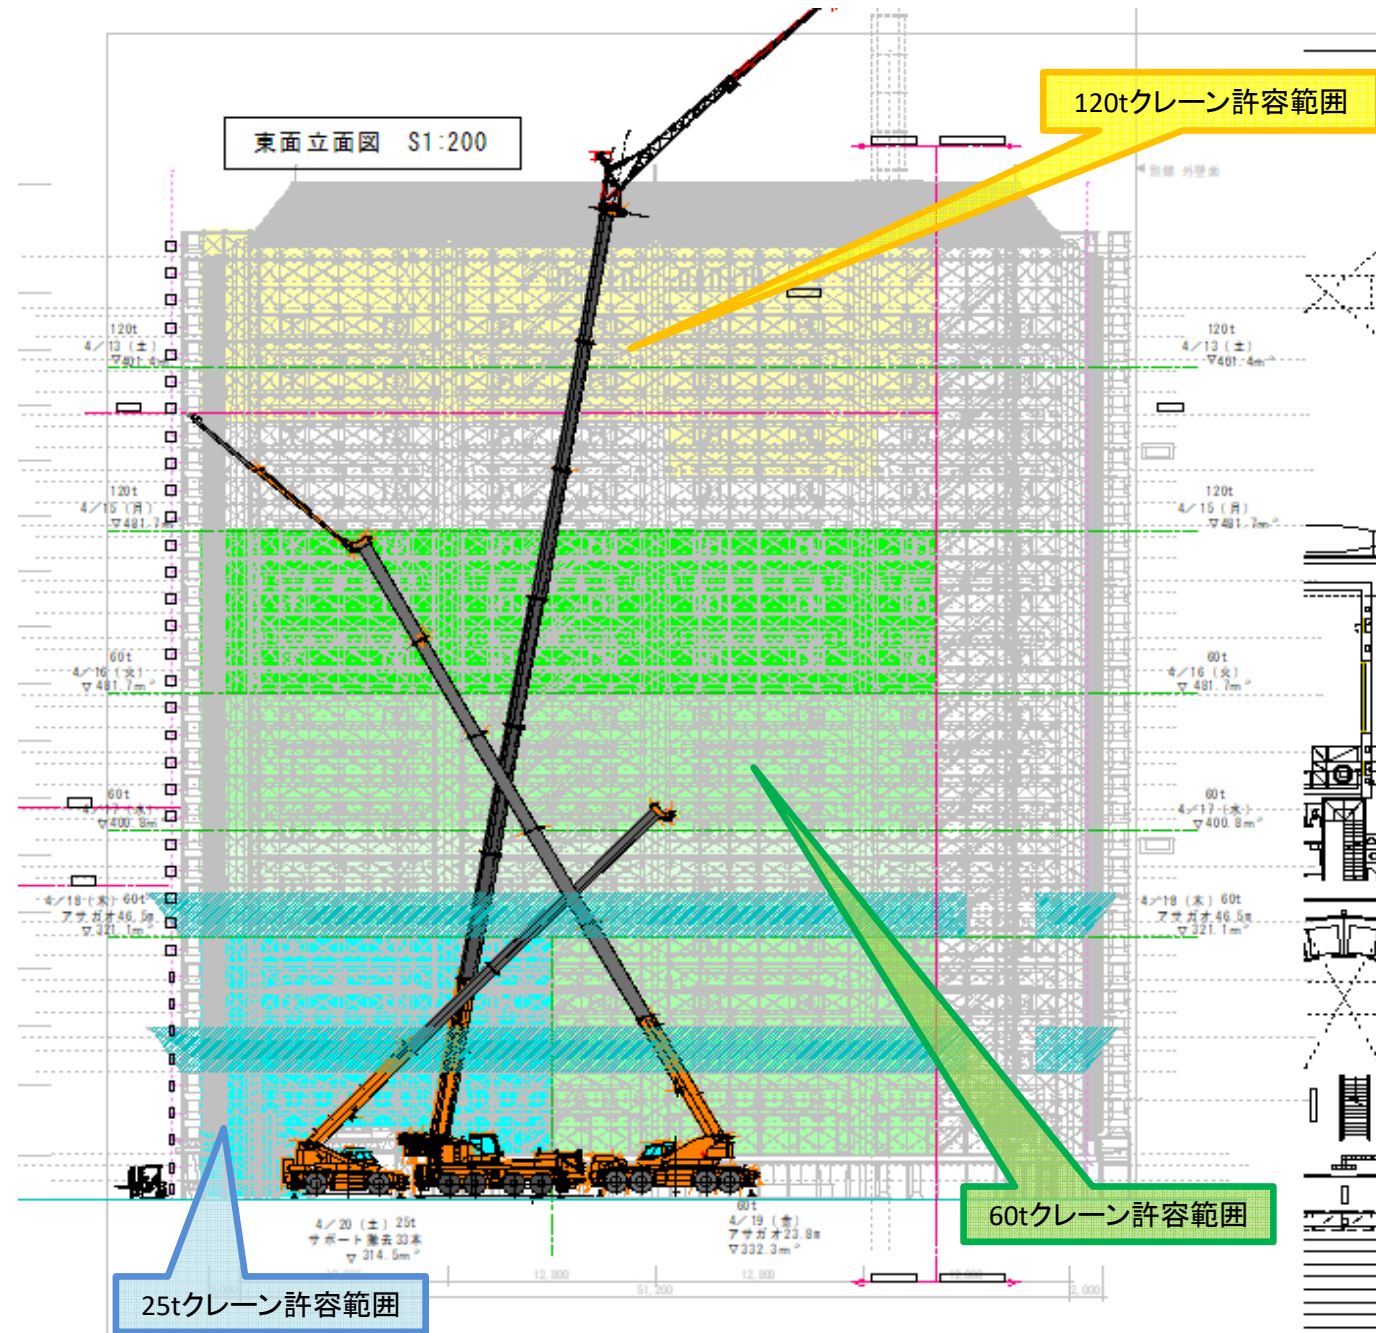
東面立面図　S1:200

120tクレーン許容範囲

120t
4／13（土）
▽481.4m

120t
4／15（月）
▽481.7m

60t
4／16（火）
▽481.7m

60t
4／17（木）
▽400.8m

4／18（木）60t
アサガオ46.5m
▽321.1m

120t
4／13（土）
▽481.4m

120t
4／15（月）
▽481.7m

60t
4／16（火）
▽481.7m

60t
4／17（木）
▽400.8m

4／18（木）60t
アサガオ46.5m
▽321.1m

4／20（土）25t
サポート撤去33本
▽314.5m

60t
4／19（金）
アサガオ23.8m
▽332.3m

12,800
51,200
12,800

60tクレーン許容範囲

25tクレーン許容範囲